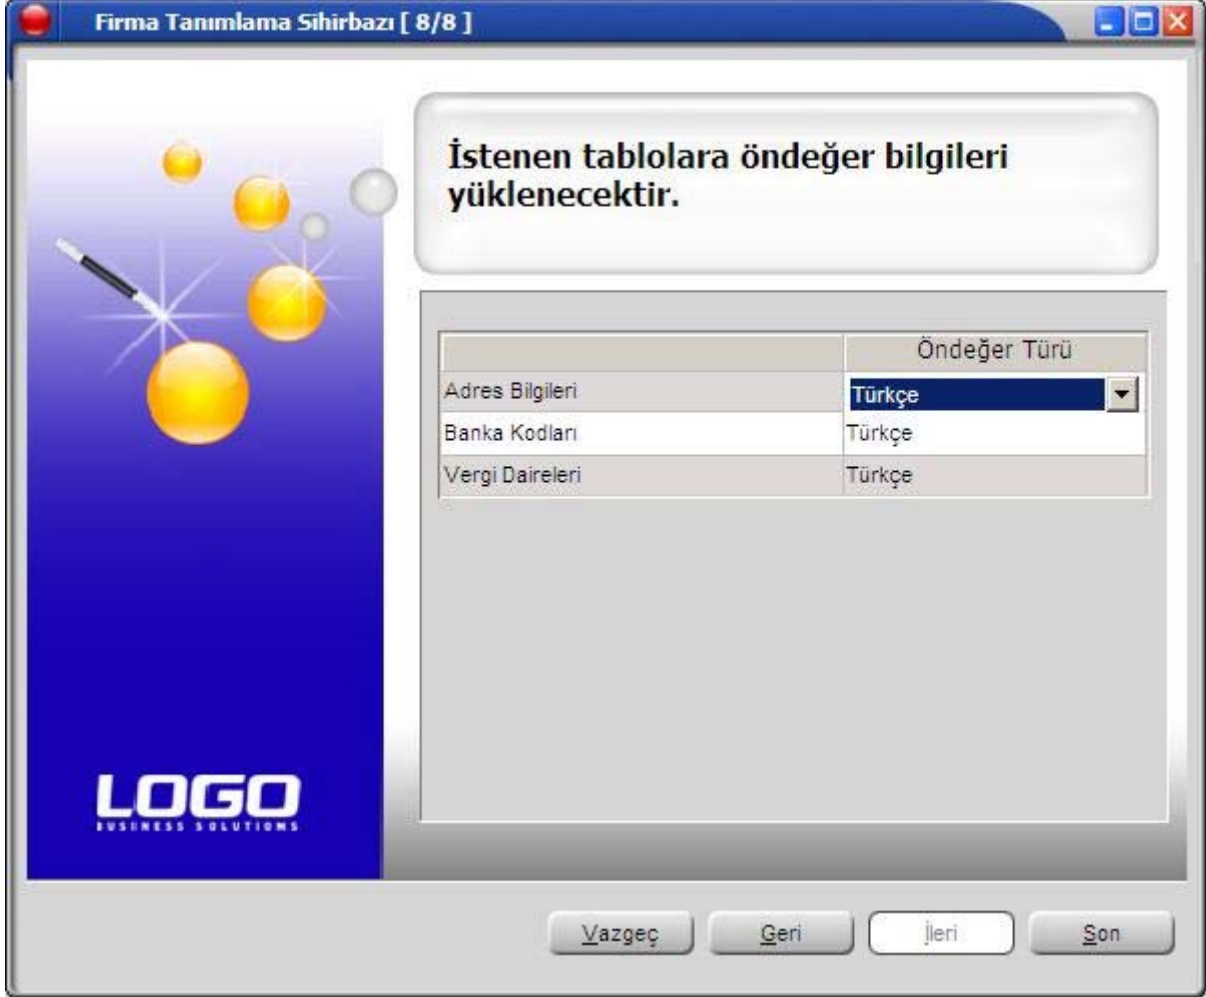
Firma Tanımlama Sihirbazı [ 8/8 ]

İstenen tablolara öndeğer bilgileri yüklenecektir.

| | Öndeğer Türü |
|---|---|
| Adres Bilgileri | Türkçe |
| Banka Kodları | Türkçe |
| Vergi Daireleri | Türkçe |

LOGO
BUSINESS SOLUTIONS

Vazgeç Geri İleri Son